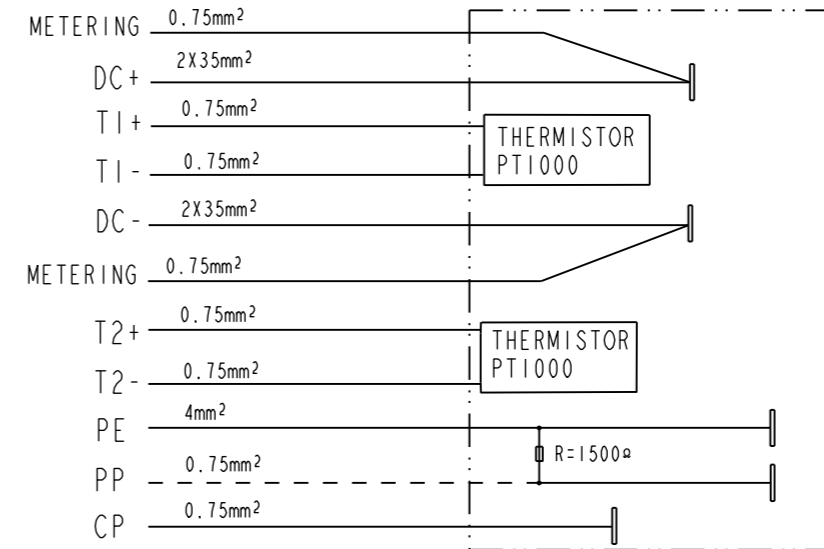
METERING $0.75mm^2$
DC+ $2X35mm^2$
T1+ $0.75mm^2$
THERMISTOR PT1000
T1- $0.75mm^2$
DC- $2X35mm^2$
METERING $0.75mm^2$
T2+ $0.75mm^2$
THERMISTOR PT1000
T2- $0.75mm^2$
PE $4mm^2$
R=1500Ω
PP $0.75mm^2$
CP $0.75mm^2$